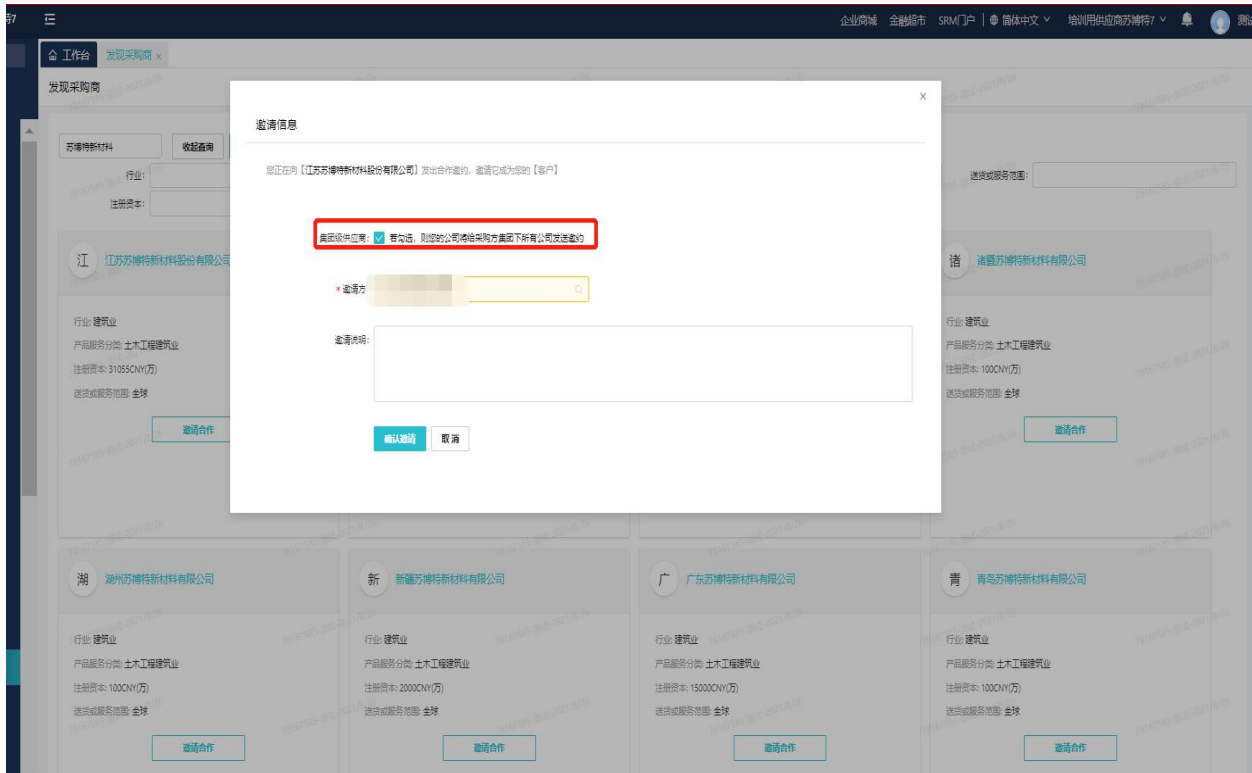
特7 企业商城 金融超市 SRM门户 | 简体中文 培训用供应商苏博特7 测

工作台 发现采购商 ×

发现采购商

苏博特新材料 收起查询

行业:

注册资本:

送货或服务范围:

江 江苏苏博特新材料股份有限公司

行业: 建筑业
产品服务分类: 土木工程建筑业
注册资本: 31055CNY(万)
送货或服务范围: 全球

邀请合作

诸 诸暨苏博特新材料有限公司

行业: 建筑业
产品服务分类: 土木工程建筑业
注册资本: 100CNY(万)
送货或服务范围: 全球

邀请合作

邀请信息

您正在向【江苏苏博特新材料股份有限公司】发出合作邀约，邀请它成为您的【客户】

集团级供应商: 若勾选，则您的公司将给采购方集团下所有公司发送邀约

* 邀请方

邀请说明:

确认邀请 取消

湖 湖州苏博特新材料有限公司

行业: 建筑业
产品服务分类: 土木工程建筑业
注册资本: 100CNY(万)
送货或服务范围: 全球

邀请合作

新 新疆苏博特新材料有限公司

行业: 建筑业
产品服务分类: 土木工程建筑业
注册资本: 2000CNY(万)
送货或服务范围: 全球

邀请合作

广 广东苏博特新材料有限公司

行业: 建筑业
产品服务分类: 土木工程建筑业
注册资本: 15000CNY(万)
送货或服务范围: 全球

邀请合作

青 青岛苏博特新材料有限公司

行业: 建筑业
产品服务分类: 土木工程建筑业
注册资本: 100CNY(万)
送货或服务范围: 全球

邀请合作